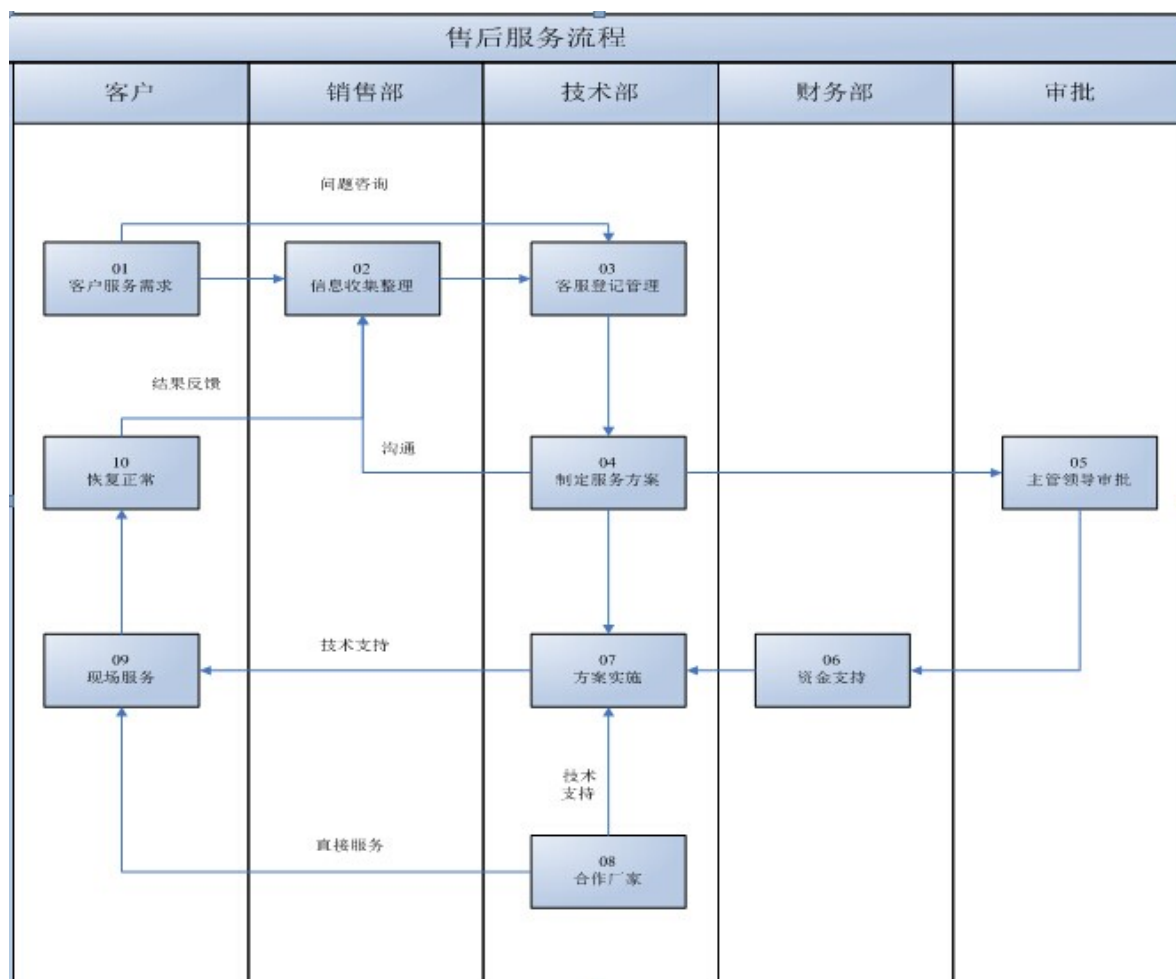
售后服务流程

| 客户 | 销售部 | 技术部 | 财务部 | 审批 |
|---|---|---|---|---|

问题咨询

01
客户服务需求

02
信息收集整理

03
客服登记管理

结果反馈

沟通

10
恢复正常

04
制定服务方案

05
主管领导审批

技术支持

09
现场服务

07
方案实施

06
资金支持

技术
支持

直接服务

08
合作厂家